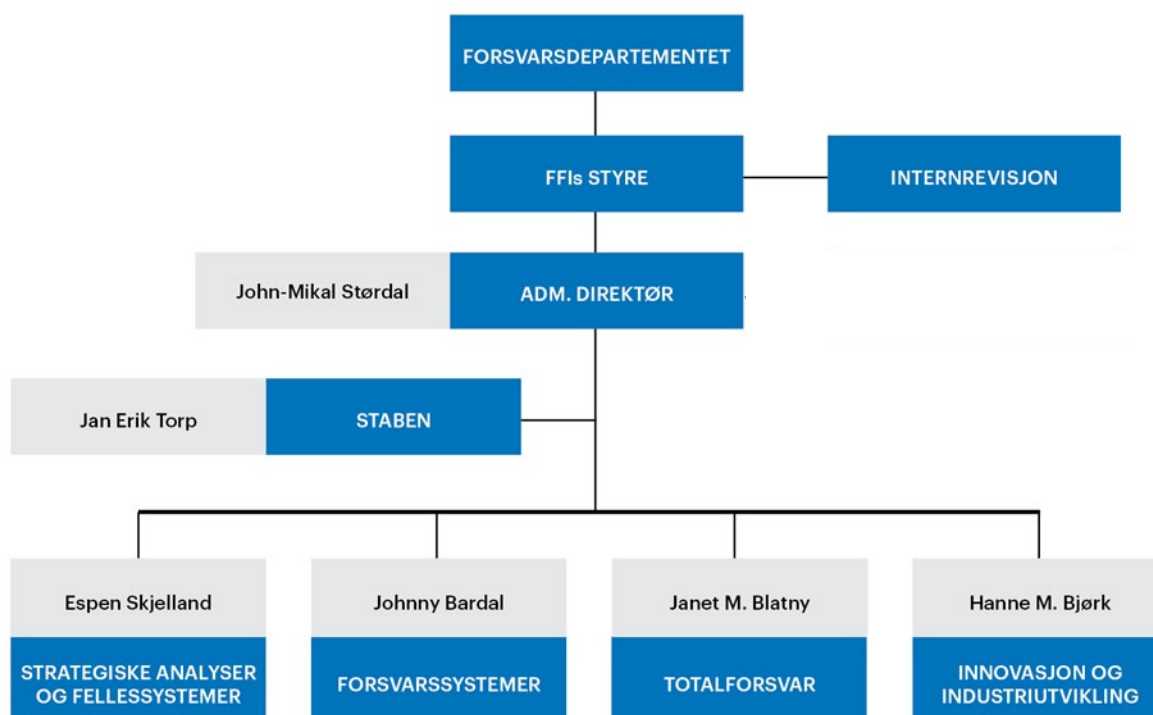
FORSVARSDEPARTEMENTET

FFIs STYRE

INTERNREVISJON

John-Mikal Størdal

ADM. DIREKTØR

Jan Erik Torp

STABEN

Espen Skjelland

STRATEGISKE ANALYSER OG FELLESSYSTEMER

Johnny Bardal

FORSVARSSYSTEMER

Janet M. Blatny

TOTALFORSVAR

Hanne M. Bjørk

INNOVASJON OG INDUSTRIUTVIKLING